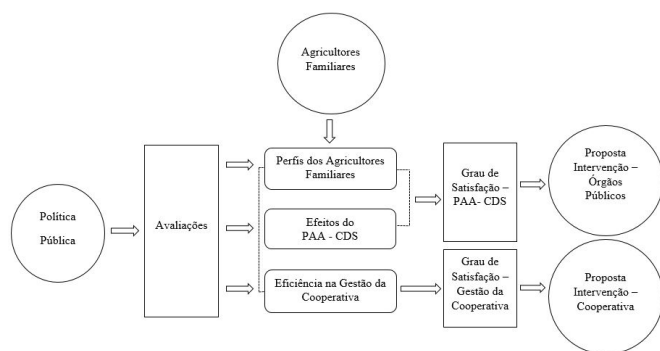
Agricultores Familiares

Política Pública

Avaliações

Perfis dos Agricultores Familiares

Efeitos do PAA - CDS

Eficiência na Gestão da Cooperativa

Grau de Satisfação – PAA- CDS

Grau de Satisfação – Gestão da Cooperativa

Proposta Intervenção – Órgãos Públicos

Proposta Intervenção – Cooperativa